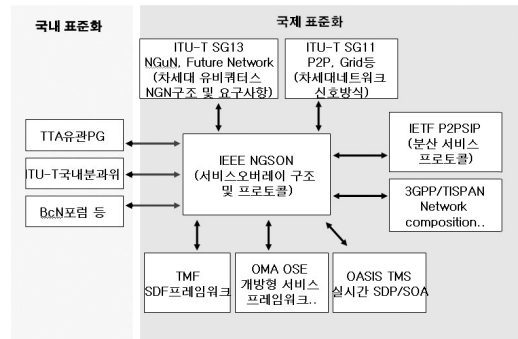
국내 표준화

국제 표준화

ITU-T SG13
NGuN, Future Network
(차세대 유비쿼터스 NGN구조 및 요구사항)

ITU-T SG11
P2P, Grid등
(차세대네트워크 신호방식)

TTA유관PG

ITU-T국내분과위

BcN포럼 등

IEEE NGSON
(서비스오버레이 구조 및 프로토콜)

IETF P2PSIP
(분산 서비스 프로토콜)

3GPP/TISPAN
Network composition..

TMF
SDF프레임워크

OMA OSE
개방형 서비스 프레임워크..

OASIS TMS
실시간 SDP/SOA